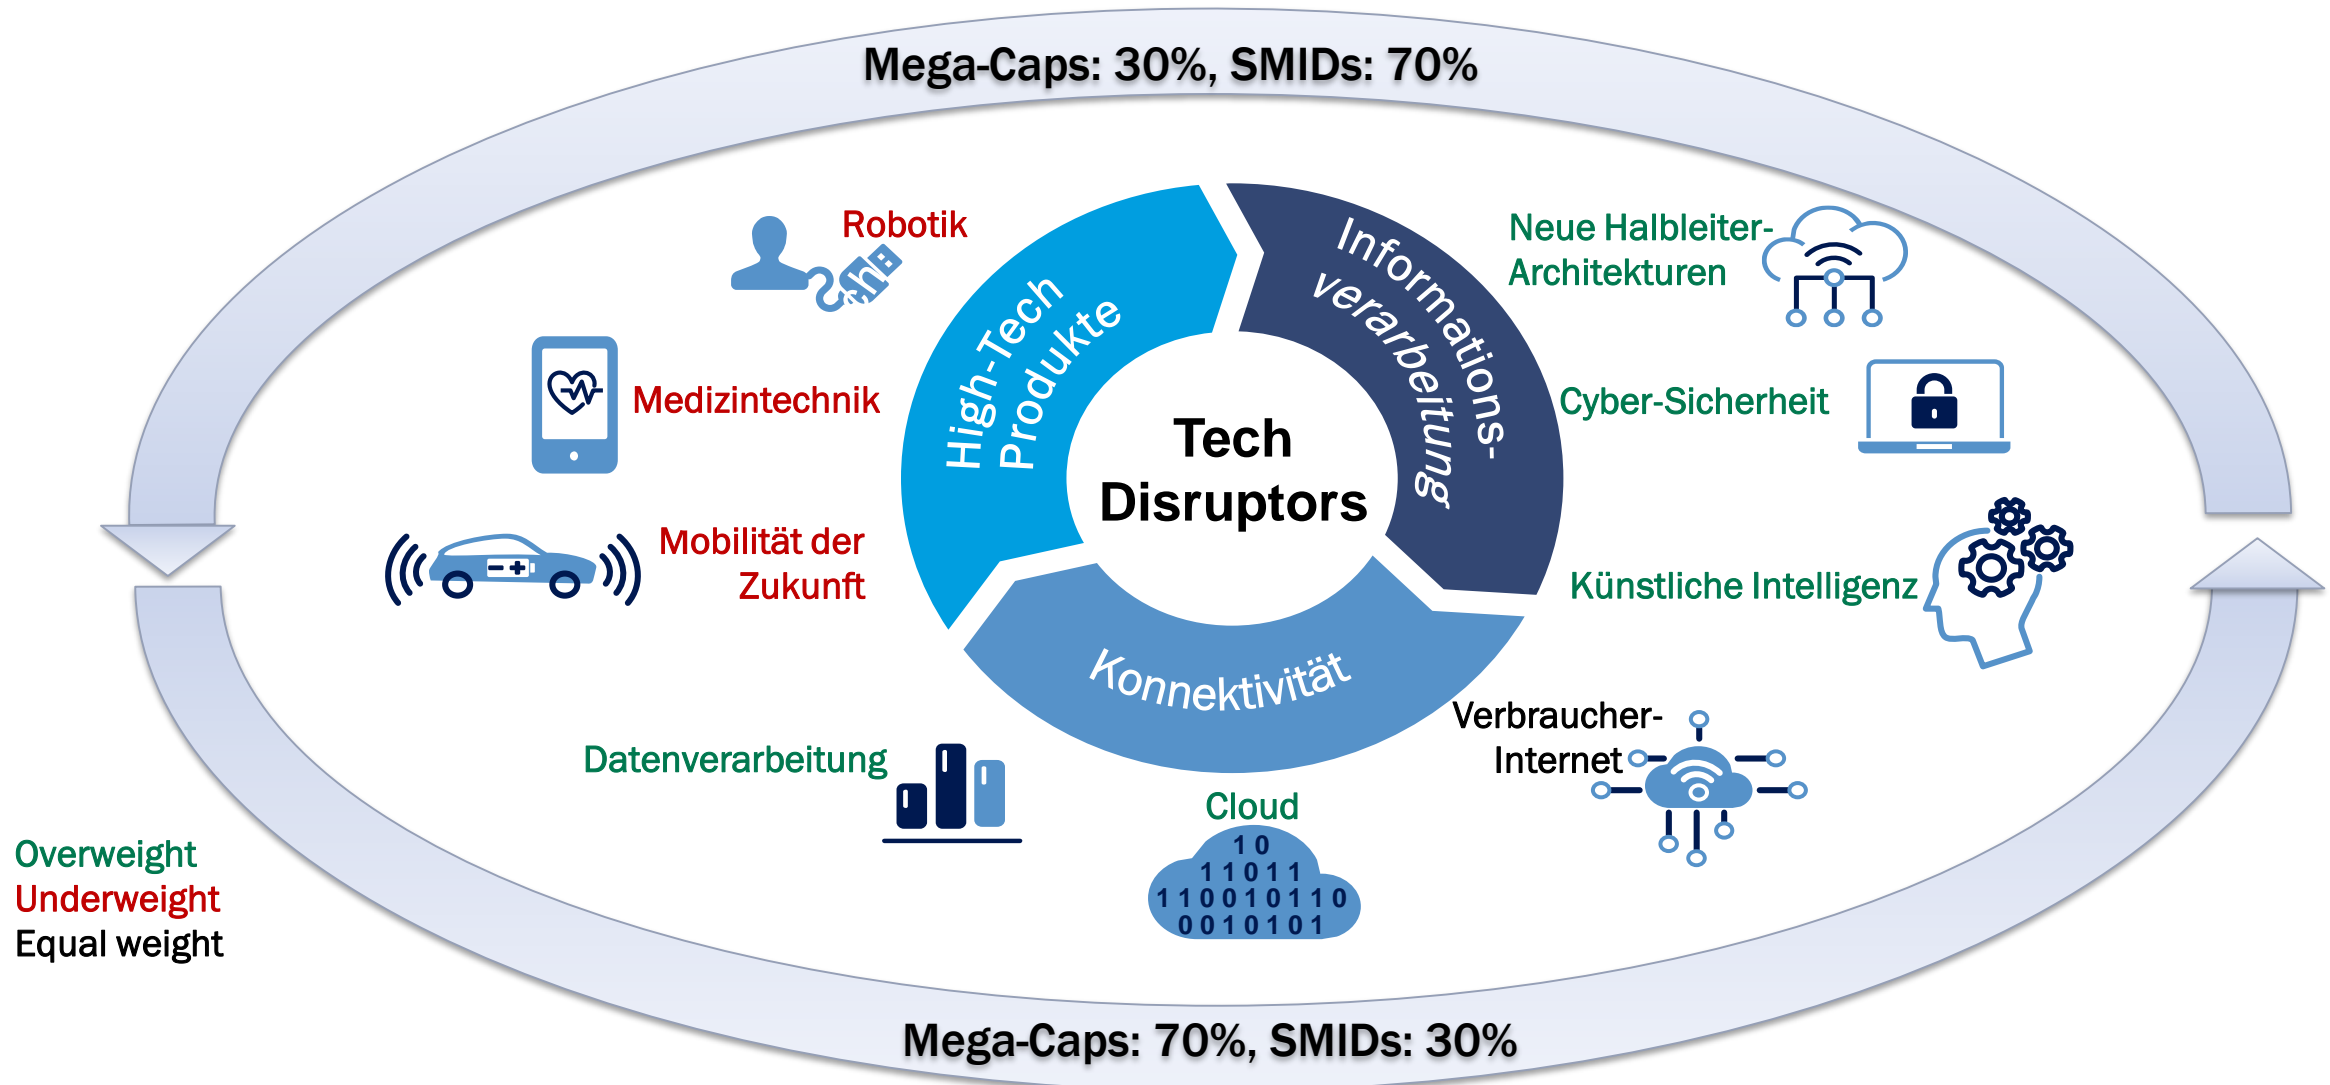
Mega-Caps: 30%, SMIDs: 70%

Robotik

Medizintechnik

Mobilität der Zukunft

High-Tech Produkte

Informations-verarbeitung

Tech Disruptors

Konnektivität

Neue Halbleiter-Architekturen

Cyber-Sicherheit

Künstliche Intelligenz

Verbraucher-Internet

Datenverarbeitung

Cloud

1 0
1 1 0 1 1
1 1 0 0 1 0 1 1 0
0 0 1 0 1 0 1

Overweight
Underweight
Equal weight

Mega-Caps: 70%, SMIDs: 30%